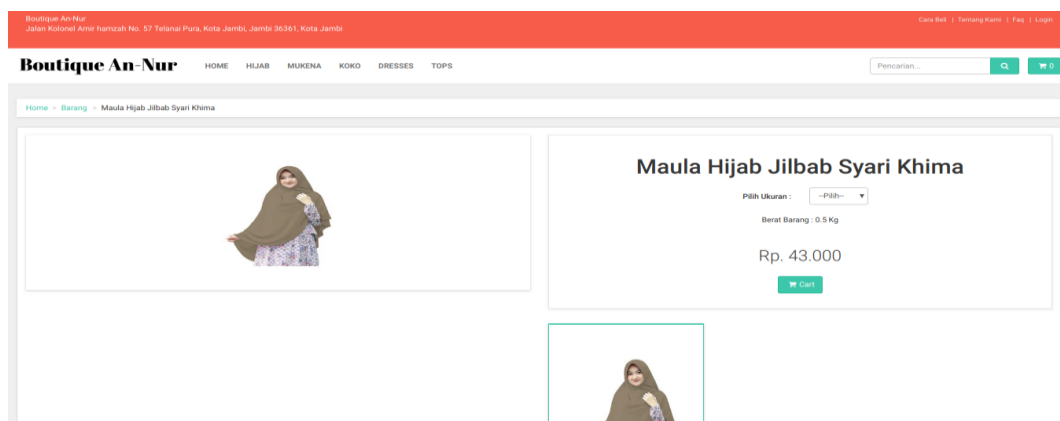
Boutique An-Nur
Jalan Kolonel Amir hamzah No. 57 Telanai Pura, Kota Jambi, Jambi 36361, Kota Jambi

Cara Beli | Tentang Kami | Faq | Login

Boutique An-Nur

HOME HIJAB MUKENA KOKO DRESSES TOPS

Pencarian...

0

Home > Barang > Maula Hijab Jilbab Syari Khima

Maula Hijab Jilbab Syari Khima

Pilih Ukuran : --Pilih--

Berat Barang : 0.5 Kg

Rp. 43.000

Cart